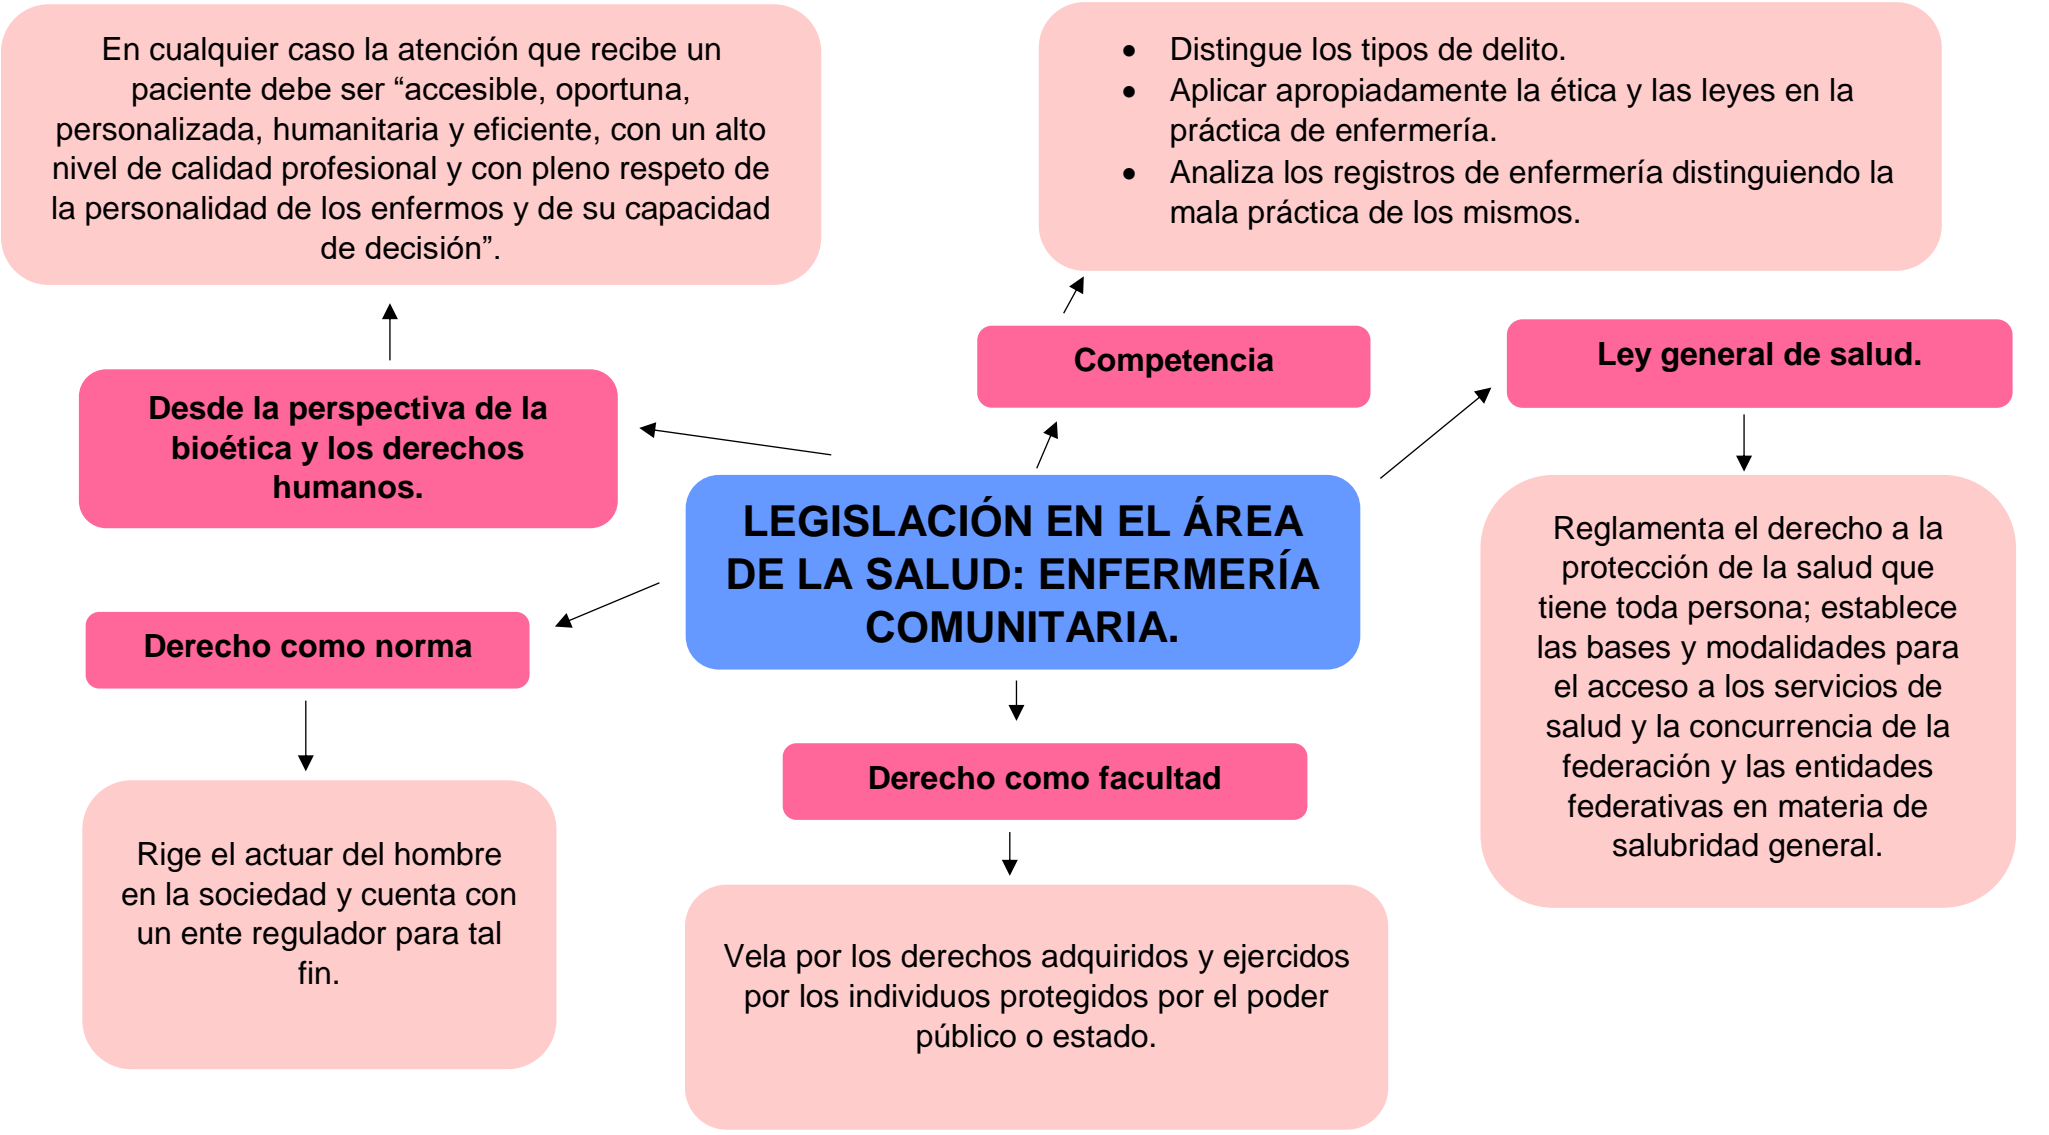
LEGISLACIÓN EN EL ÁREA DE LA SALUD: ENFERMERÍA COMUNITARIA.

Desde la perspectiva de la bioética y los derechos humanos.

En cualquier caso la atención que recibe un paciente debe ser “accesible, oportuna, personalizada, humanitaria y eficiente, con un alto nivel de calidad profesional y con pleno respeto de la personalidad de los enfermos y de su capacidad de decisión”.

Competencia

- Distingue los tipos de delito.
- Aplicar apropiadamente la ética y las leyes en la práctica de enfermería.
- Analiza los registros de enfermería distinguiendo la mala práctica de los mismos.

Ley general de salud.

Reglamenta el derecho a la protección de la salud que tiene toda persona; establece las bases y modalidades para el acceso a los servicios de salud y la concurrencia de la federación y las entidades federativas en materia de salubridad general.

Derecho como norma

Rige el actuar del hombre en la sociedad y cuenta con un ente regulador para tal fin.

Derecho como facultad

Vela por los derechos adquiridos y ejercidos por los individuos protegidos por el poder público o estado.